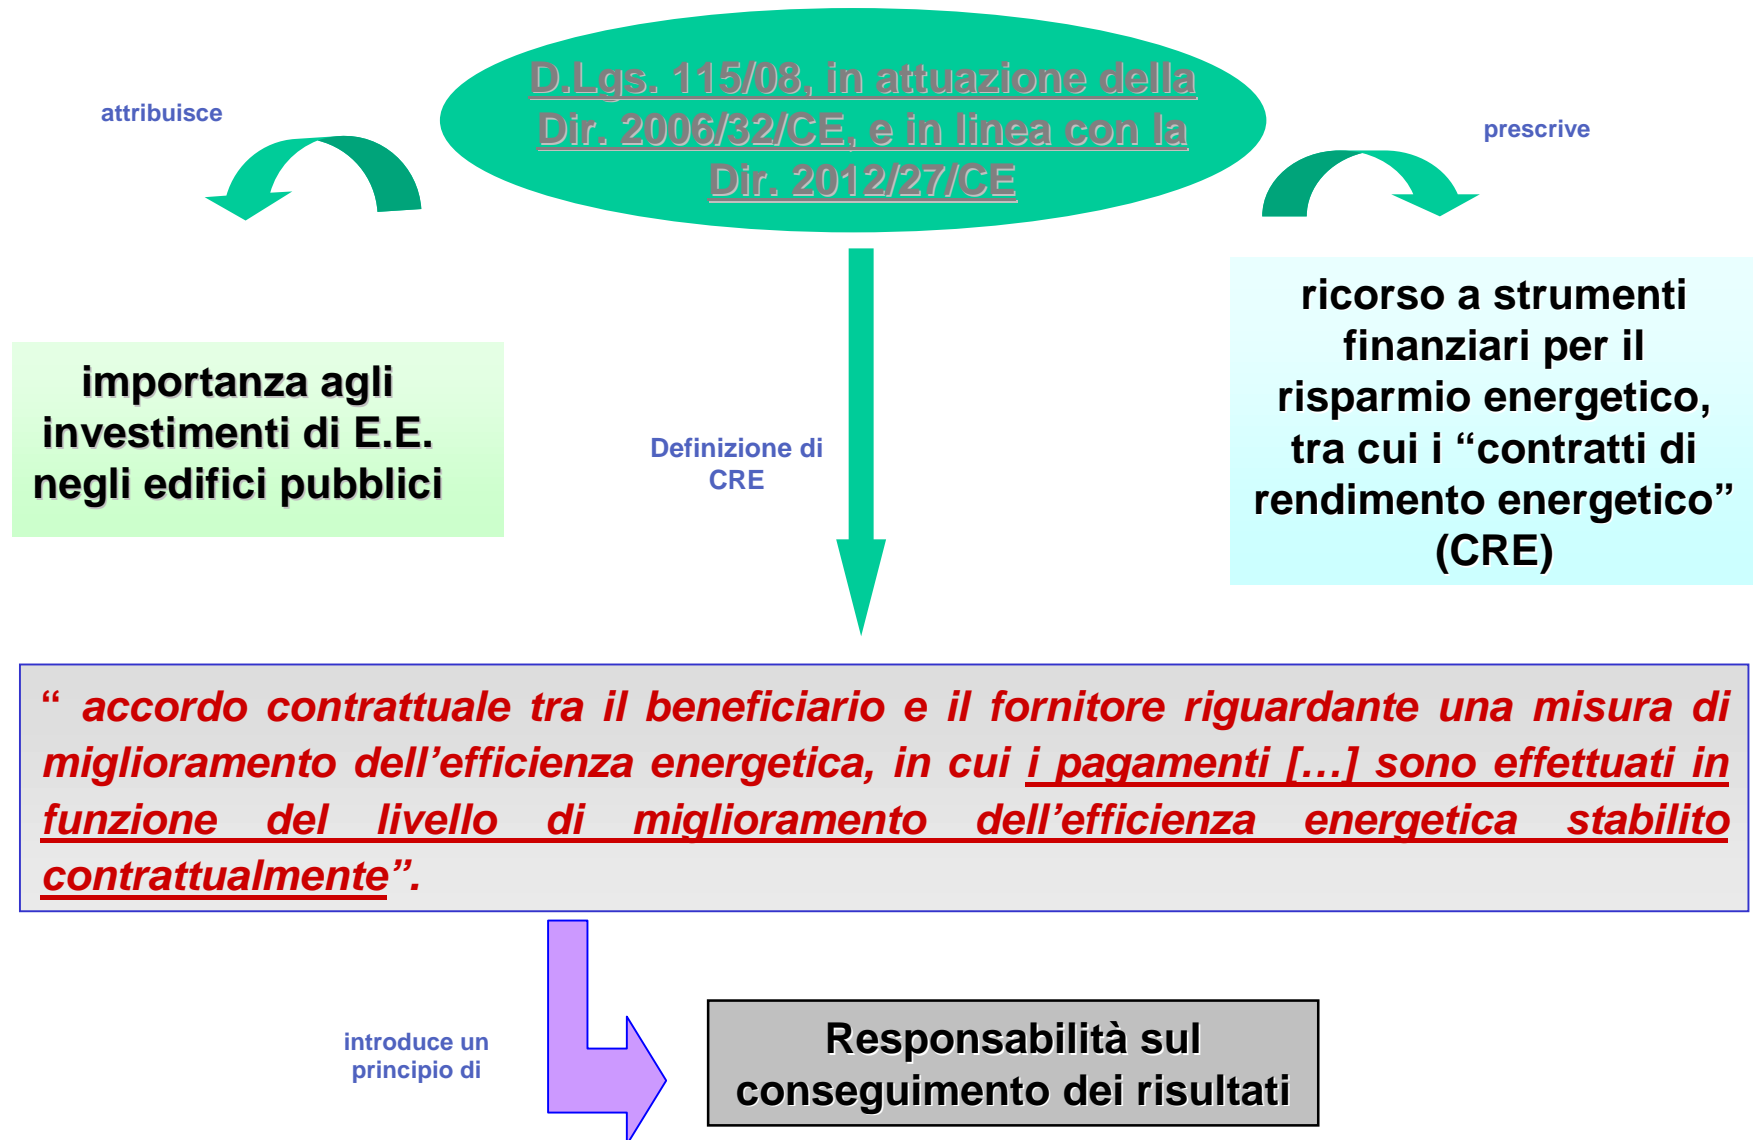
D.Lgs. 115/08, in attuazione della Dir. 2006/32/CE, e in linea con la Dir. 2012/27/CE

attribuisce

prescrive

importanza agli investimenti di E.E. negli edifici pubblici

Definizione di CRE

ricorso a strumenti finanziari per il risparmio energetico, tra cui i “contratti di rendimento energetico” (CRE)

“ accordo contrattuale tra il beneficiario e il fornitore riguardante una misura di miglioramento dell’efficienza energetica, in cui i pagamenti […] sono effettuati in funzione del livello di miglioramento dell’efficienza energetica stabilito contrattualmente”.

introduce un principio di

Responsabilità sul conseguimento dei risultati